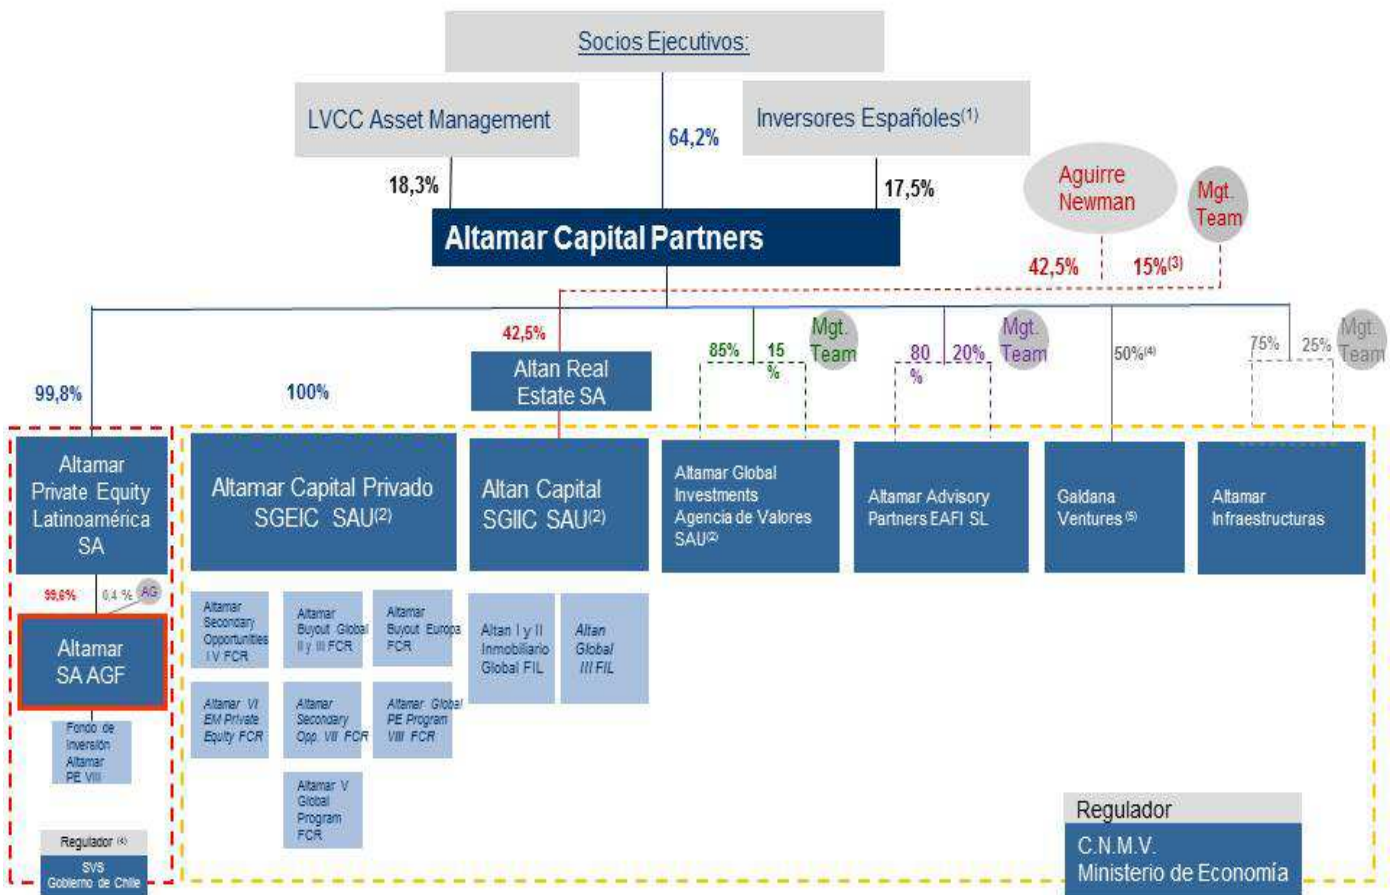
Socios Ejecutivos:

LVCC Asset Management

64,2%

Inversores Españoles$^{(1)}$

18,3%

17,5%

Altamar Capital Partners

Aguirre Newman

Mgt. Team

42,5%

15%$^{(3)}$

42,5%

Mgt. Team

Mgt. Team

Mgt. Team

85%

15 %

80 %

20%

50%$^{(4)}$

75%

25%

99,8%

100%

Altan Real Estate SA

Altamar Private Equity Latinoamérica SA

Altamar Capital Privado SGEIC SAU$^{(2)}$

Altan Capital SGIIC SAU$^{(2)}$

Altamar Global Investments Agencia de Valores SAU$^{(2)}$

Altamar Advisory Partners EAFI SL

Galdana Ventures $^{(5)}$

Altamar Infraestructuras

99,6%

0,4 %

AG

Altamar SA AGF

Fondo de Inversión Altamar PE VIII

Altamar Secondary Opportunities I V FCR

Altamar Buyout Global II y III FCR

Altamar Buyout Europa FCR

Altamar VI EM Private Equity FCR

Altamar Secondary Opp. VII FCR

Altamar Global PE Program VIII FCR

Altamar V Global Program FCR

Altan I y II Inmobiliario Global FIL

Altan Global III FIL

Regulador $^{(4)}$

SVS Gobierno de Chile

Regulador

C.N.M.V. Ministerio de Economía